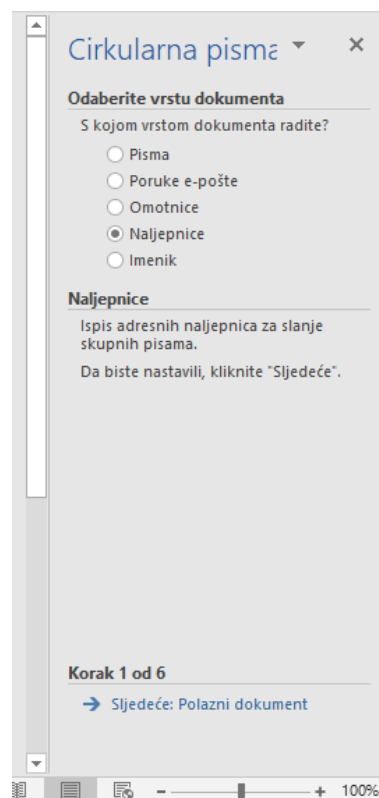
Cirkularna pisma

Odaberite vrstu dokumenta

S kojom vrstom dokumenta radite?

Pisma

Poruke e-pošte

Omotnice

Naljepnice

Imenik

Naljepnice

Ispis adresnih naljepnica za slanje skupnih pisama.

Da biste nastavili, kliknite "Sljedeće".

Korak 1 od 6

Sljedeće: Polazni dokument

- + 100%